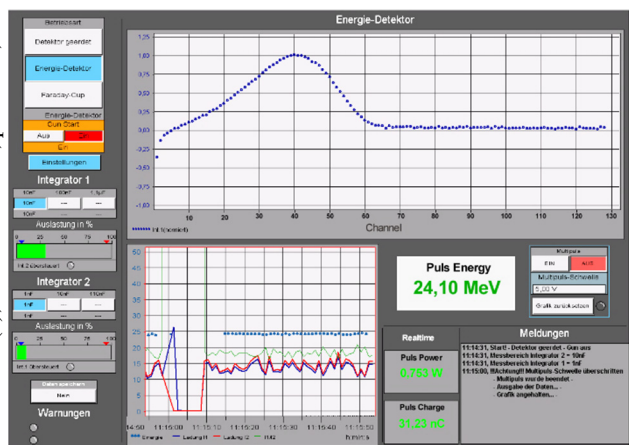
Betriebsart

Detektor geerdet

Energie-Detektor

Faraday-Cup

Energie-Detektor

Gun Start

Aus

Ein

Einstellungen

Integrator 1

10nF

1nF

Auslastung in %

0 25 50 75 100

Integrator 2

1nF

Auslastung in %

0 25 50 75 100

Daten speichern

Nein

Warnungen

Energie-Detektor

1,25

1,00

0,75

0,50

0,25

0,00

-0,25

-0,50

-0,75

-1,00

10 20 30 40 50 60 70 80 90 100 110 120 130

Channel

50

45

40

35

30

25

20

15

10

5

0

11:15:00

11:15:10

11:15:20

11:15:30

11:15:40

11:15:50

Energie

Ladung I1

Ladung I2

Multipuls

EIN

AUS

Multipuls-Schwelle

5,00 V

Grafik zurücksetzen

Puls Energy

24,10 MeV

Realtime

Puls Power

0,753 W

Puls Charge

31,23 nC

Meldungen

11:14:31, Start! - Detektor geerdet - Gun aus

11:14:31, Messbereich Integrator 2 = 10nF

11:14:31, Messbereich Integrator 1 = 1nF

11:15:08, !!Achtung!! Multipuls-Schwelle überschritten

Multipuls wurde beendet.

Ausgabe der Daten...

Grafik angehalten...